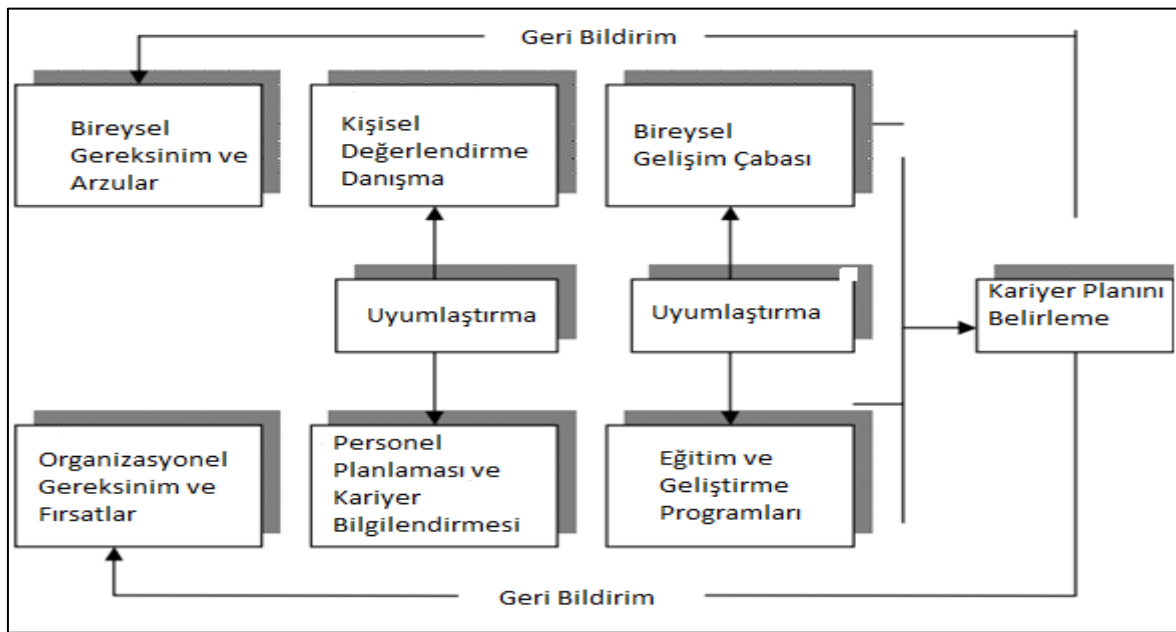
Geri Bildirim

Bireysel Gereksinim ve Arzular

Kişisel Değerlendirme Danışma

Bireysel Gelişim Çabası

Uyumlaştırma

Uyumlaştırma

Kariyer Planını Belirleme

Organizasyonel Gereksinim ve Fırsatlar

Personel Planlaması ve Kariyer Bilgilendirmesi

Eğitim ve Geliştirme Programları

Geri Bildirim